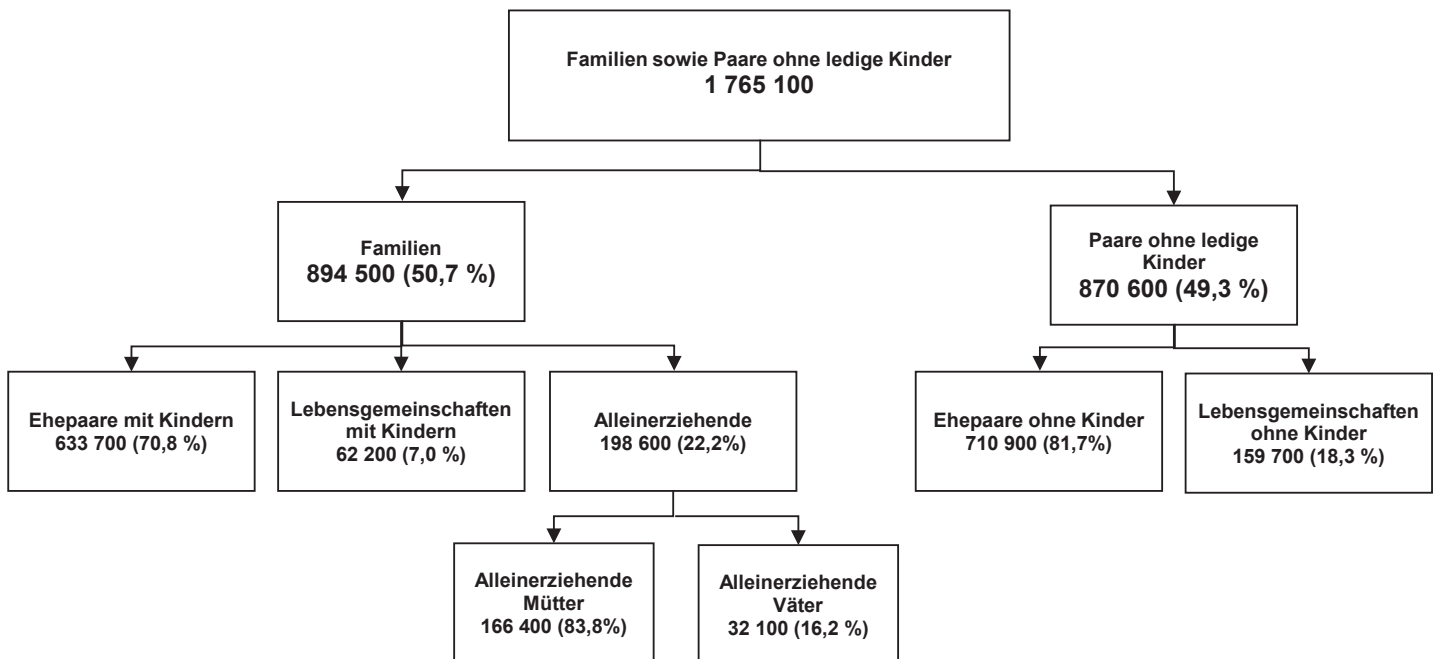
Familien sowie Paare ohne ledige Kinder
1 765 100

Familien
894 500 (50,7 %)

Paare ohne ledige Kinder
870 600 (49,3 %)

Ehepaare mit Kindern
633 700 (70,8 %)

Lebensgemeinschaften mit Kindern
62 200 (7,0 %)

Alleinerziehende
198 600 (22,2%)

Ehepaare ohne Kinder
710 900 (81,7%)

Lebensgemeinschaften ohne Kinder
159 700 (18,3 %)

Alleinerziehende Mütter
166 400 (83,8%)

Alleinerziehende Väter
32 100 (16,2 %)